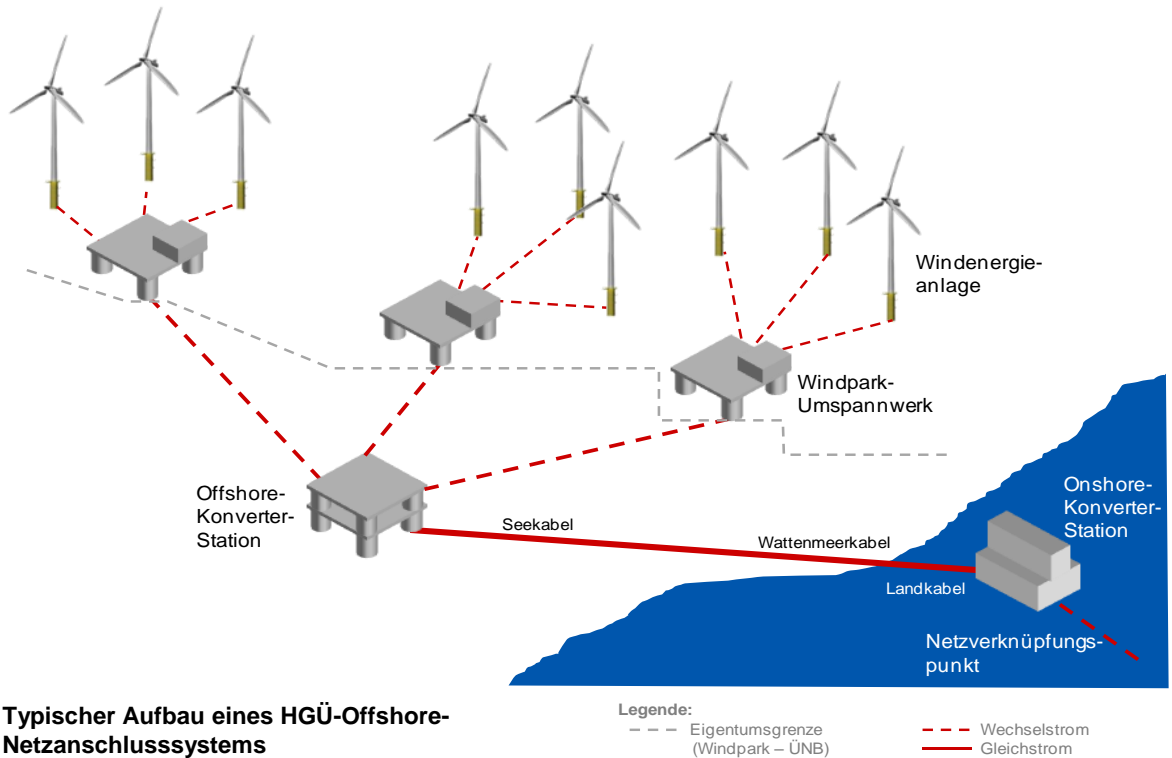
Windenergieanlage

Windpark-Umspannwerk

Offshore-Konverter-Station

Seekabel

Wattenmeerkabel

Onshore-Konverter-Station

Landkabel

Netzverknüpfungspunkt

Typischer Aufbau eines HGÜ-Offshore-Netzanschlusssystems

Legende:
Eigentumsgrenze (Windpark – ÜNB)
Wechselstrom
Gleichstrom